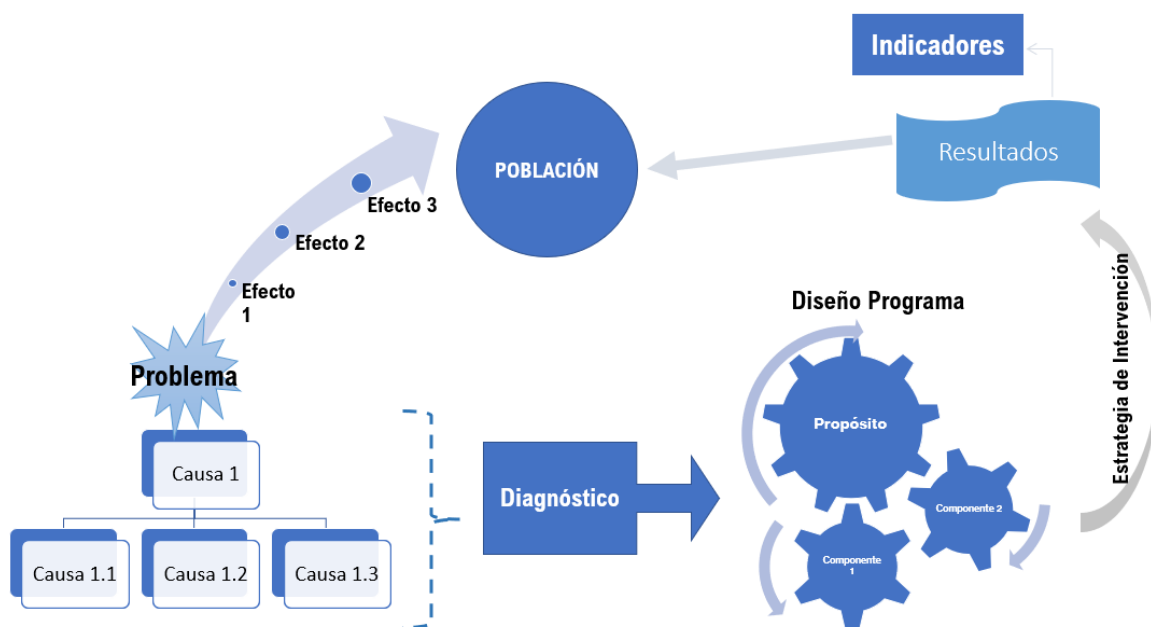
Indicadores

Resultados

POBLACIÓN

Efecto 3

Efecto 2

Efecto 1

Problema

Causa 1

Causa 1.1

Causa 1.2

Causa 1.3

Diagnóstico

Diseño Programa

Propósito

Componente 2

Componente 1

Estrategia de Intervención